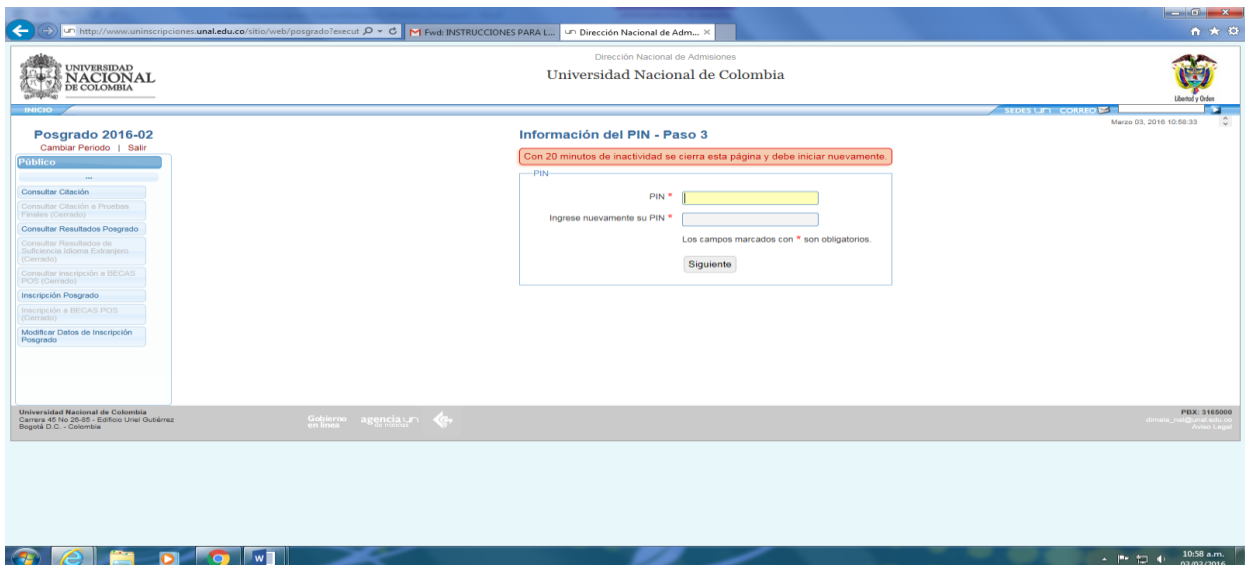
http://www.uninscripciones.unal.edu.co/sitio/web/posgrado?execut
Fwd: INSTRUCCIONES PARA L...
Dirección Nacional de Adm... ×

UNIVERSIDAD NACIONAL DE COLOMBIA

Dirección Nacional de Admisiones
Universidad Nacional de Colombia

Libertad y Orden

INICIO
SEDES CORREO

Marzo 03, 2016 10:58:33

Posgrado 2016-02
Cambiar Periodo | Salir

Público
...
Consultar Citación
Consultar Citación e Pruebas Finales (Cerrado)
Consultar Resultados Posgrado
Consultar Resultados de Suficiencia Idioma Extranjero (Cerrado)
Consultar inscripción a BECAS POS (Cerrado)
Inscripción Posgrado
Inscripción a BECAS POS (Cerrado)
Modificar Datos de Inscripción Posgrado

Información del PIN - Paso 3

Con 20 minutos de inactividad se cierra esta página y debe iniciar nuevamente.

PIN
PIN *
Ingrese nuevamente su PIN *
Los campos marcados con * son obligatorios.
Siguiente

Universidad Nacional de Colombia
Carrera 45 No 26-85 - Edificio Uriel Gutiérrez
Bogotá D.C. - Colombia

Gobierno en línea
agencia de noticias

PBX: 3165000
dinaia_nal@unal.edu.co
Aviso Legal

10:58 a.m.
03/03/2016